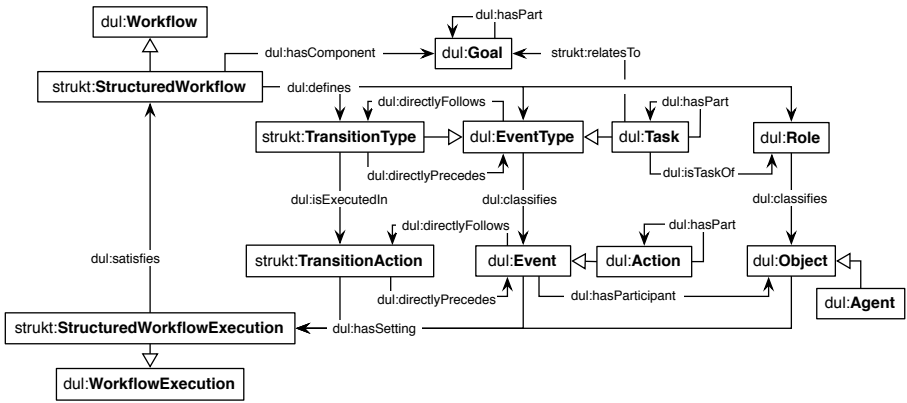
dul:Workflow

dul:hasPart

dul:hasComponent

dul:Goal

strukt:relatesTo

strukt:StructuredWorkflow

dul:defines

dul:directlyFollows

dul:hasPart

strukt:TransitionType

dul:EventType

dul:Task

dul:Role

dul:directlyPrecedes

dul:isTaskOf

dul:isExecutedIn

dul:classifies

dul:classifies

dul:hasPart

dul:directlyFollows

dul:satisfies

strukt:TransitionAction

dul:Event

dul:Action

dul:Object

dul:directlyPrecedes

dul:hasParticipant

dul:Agent

strukt:StructuredWorkflowExecution

dul:hasSetting

dul:WorkflowExecution